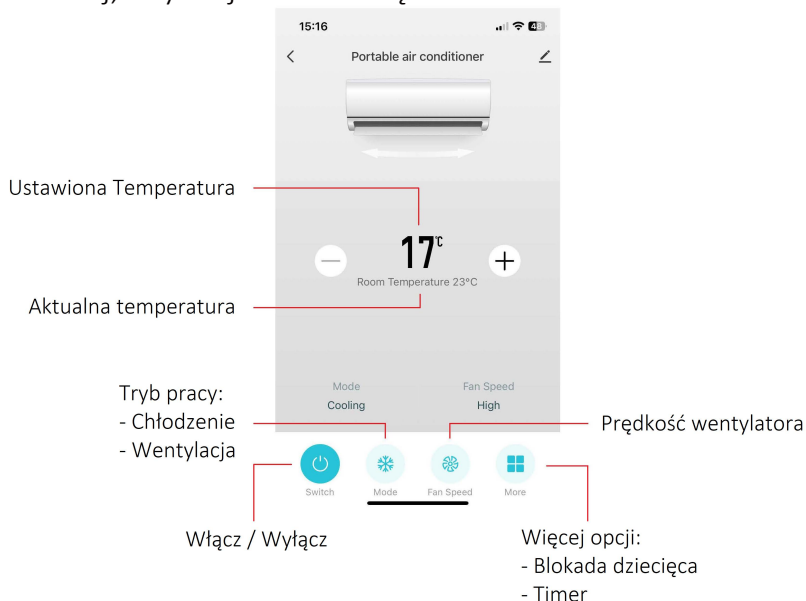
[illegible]

15:16

Portable air conditioner

Ustawiona Temperatura

17℃

Room Temperature 23°C

Aktualna temperatura

Mode
Cooling

Fan Speed
High

Tryb pracy:
- Chłodzenie
- Wentylacja

Prędkość wentylatora

Switch

Mode

Fan Speed

More

Włącz / Wyłącz

Więcej opcji:
- Blokada dziecięca
- Timer